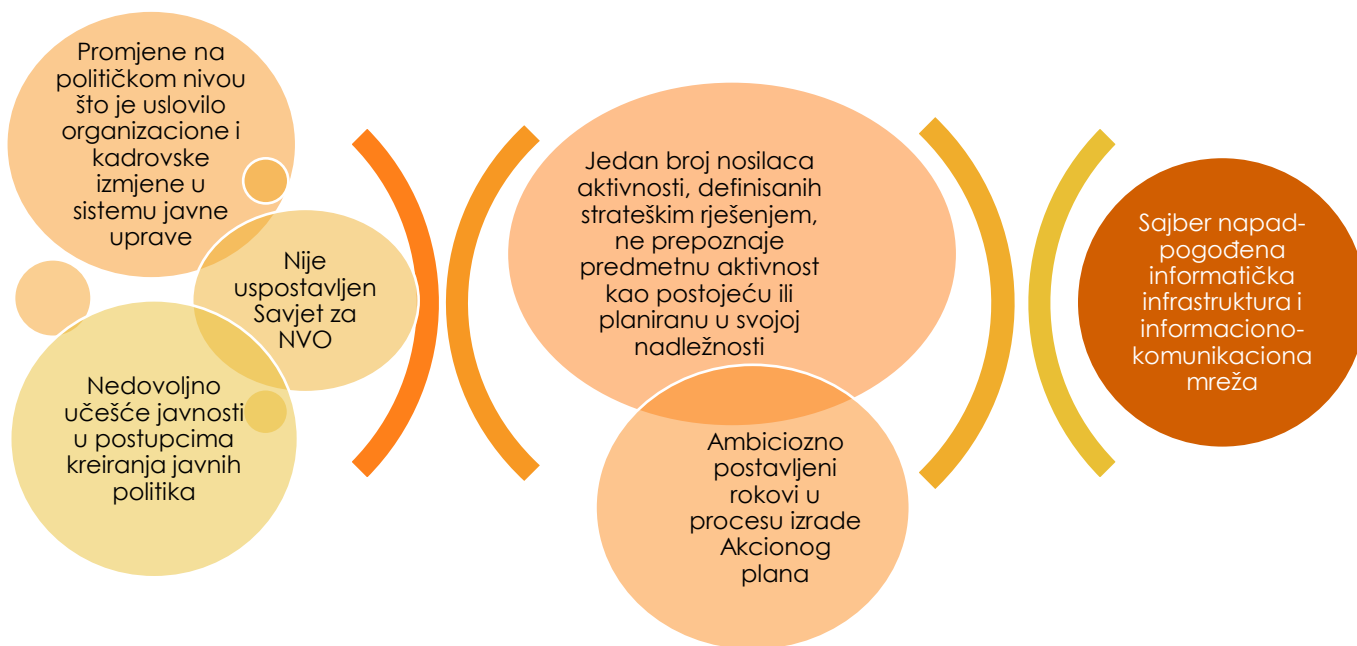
Promjene na političkom nivou što je uslovilo organizacione i kadrovske izmjene u sistemu javne uprave

Nije uspostavljen Savjet za NVO

Nedovoljno učešće javnosti u postupcima kreiranja javnih politika

Jedan broj nosilaca aktivnosti, definisanih strateškim rješenjem, ne prepoznaje predmetnu aktivnost kao postojeću ili planiranu u svojoj nadležnosti

Ambiciozno postavljeni rokovi u procesu izrade Akcionog plana

Sajber napad-pogođena informatička infrastruktura i informaciono-komunikaciona mreža